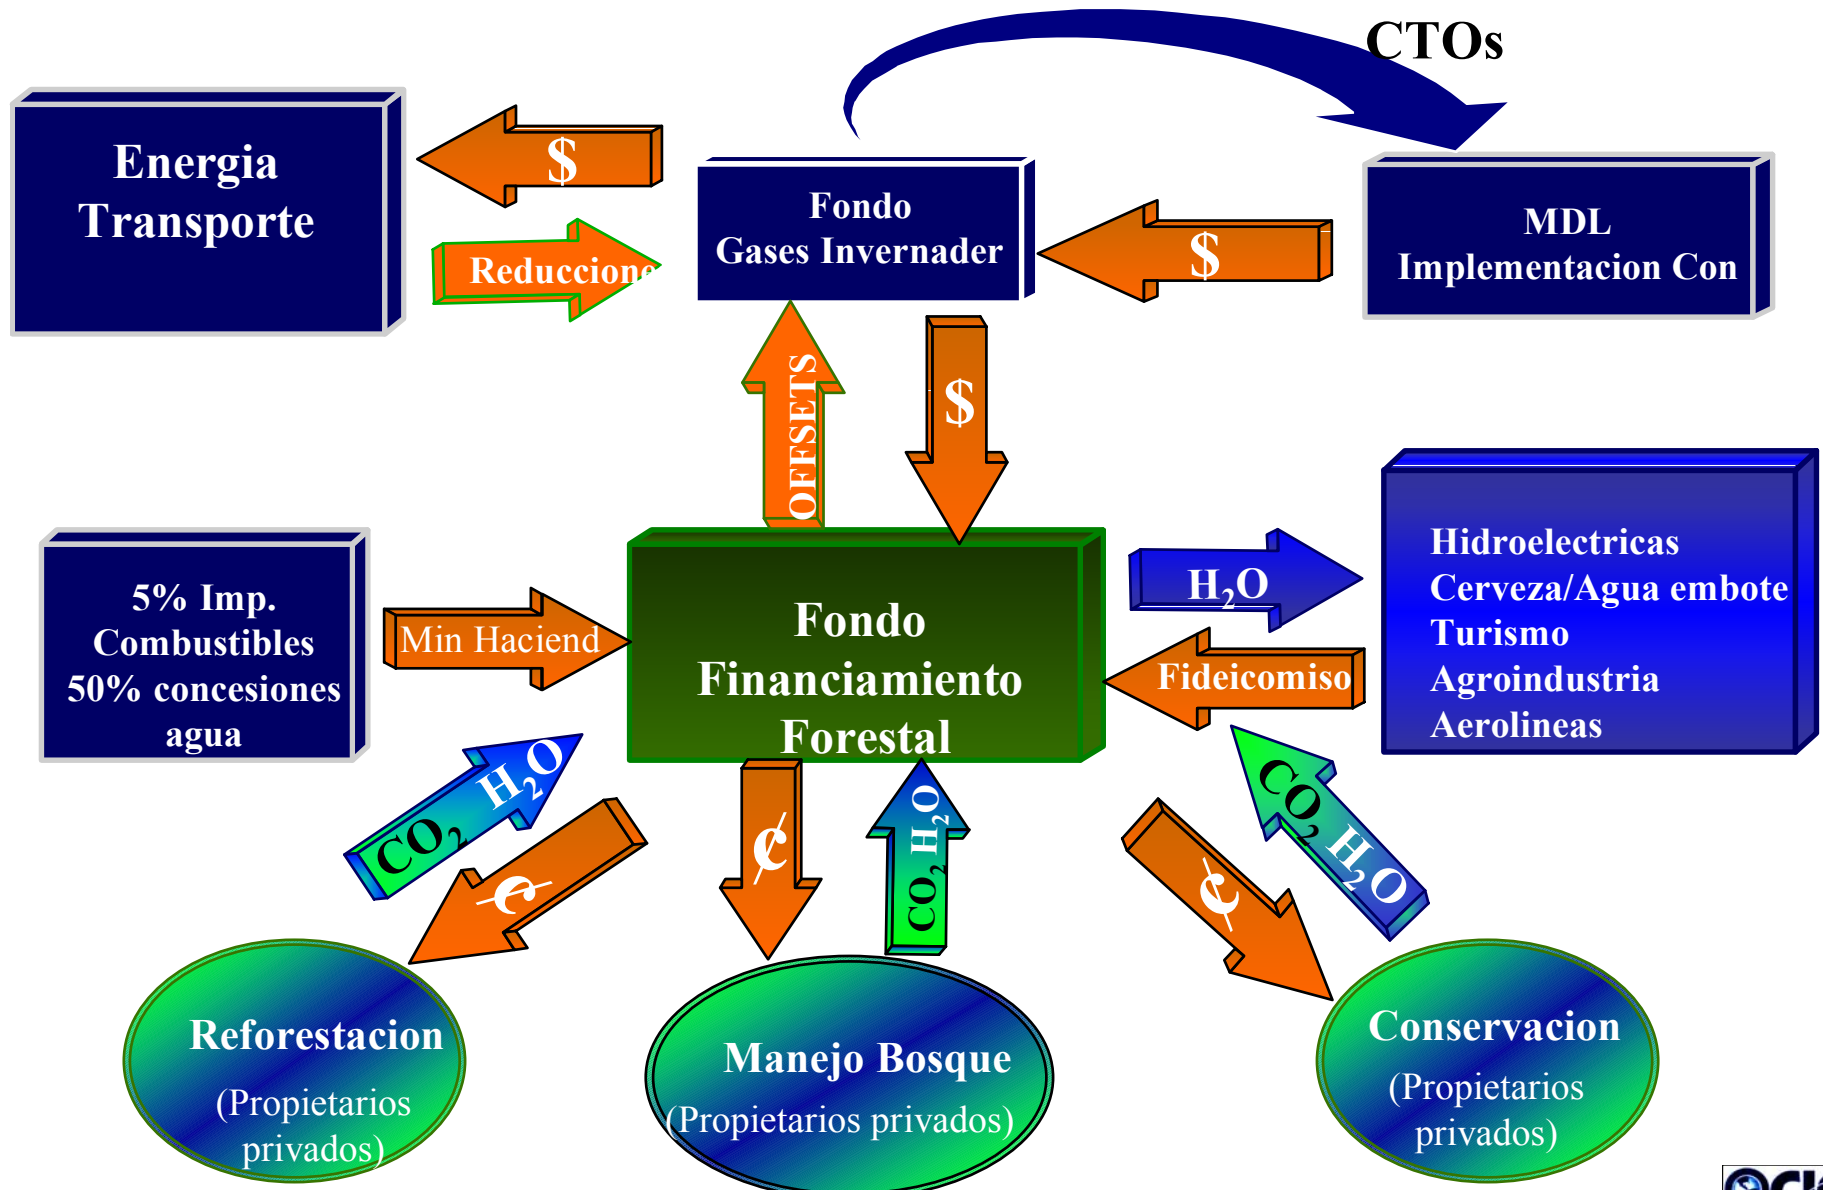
CTOs

Energia Transporte

$

Reduccione

Fondo Gases Invernader

$

MDL Implementacion Con

OFFSETS

$

5% Imp. Combustibles 50% concesiones agua

Min Haciend

Fondo Financiamiento Forestal

$H_2O$

Fideicomiso

Hidroelectricas
Cerveza/Agua embote
Turismo
Agroindustria
Aerolineas

$CO_2$ $H_2O$

¢

¢

$CO_2$ $H_2O$

¢

$CO_2$ $H_2O$

Reforestacion
(Propietarios privados)

Manejo Bosque
(Propietarios privados)

Conservacion
(Propietarios privados)